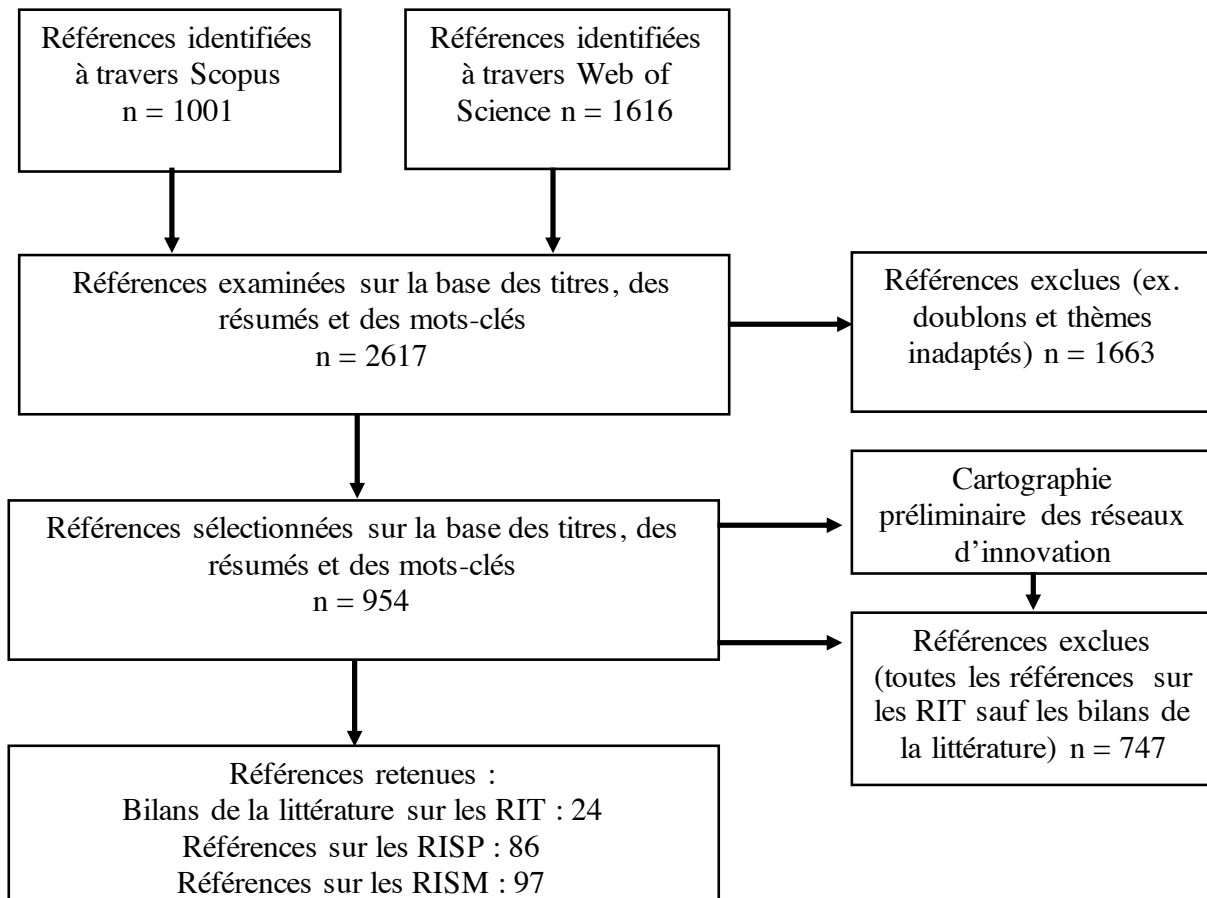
Références identifiées à travers Scopus
n = 1001

Références identifiées à travers Web of Science n = 1616

Références examinées sur la base des titres, des résumés et des mots-clés
n = 2617

Références exclues (ex. doublons et thèmes inadaptés) n = 1663

Références sélectionnées sur la base des titres, des résumés et des mots-clés
n = 954

Cartographie préliminaire des réseaux d'innovation

Références exclues (toutes les références sur les RIT sauf les bilans de la littérature) n = 747

Références retenues :
Bilans de la littérature sur les RIT : 24
Références sur les RISP : 86
Références sur les RISM : 97